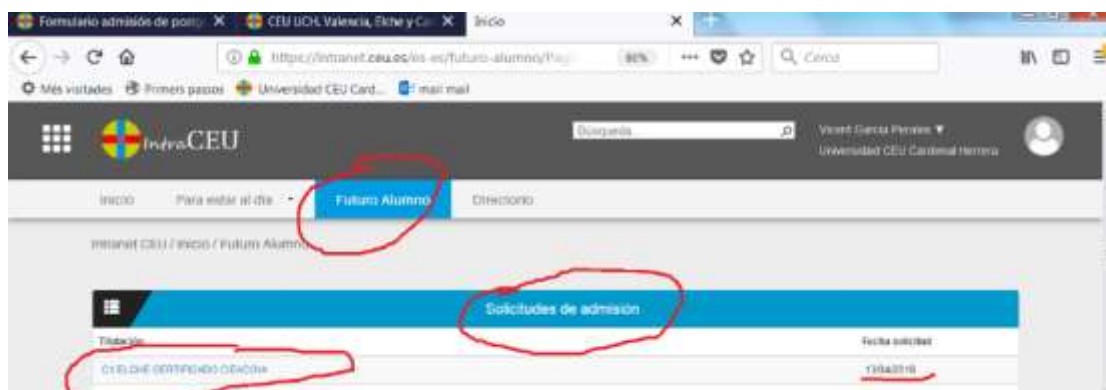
Formulario admisión de posgr X | CEU UCH. Valencia, Elche y Ca X | Inicio X

https://intranet.ceu.es/es-es/futuro-alumno/Pag 80% ··· Buscar

Más visitados Primeros pasos Universidad CEU Card... mail mail

IntraCEU

Búsqueda...

Vicent Garcia Perales ▼
Universidad CEU Cardenal Herrera

Inicio | Para estar al día ▾ | Futuro Alumno | Directorio

Intranet CEU / Inicio / Futuro Alumno

Solicitudes de admisión

| Titulación | Fecha solicitud |
|---|---|
| C1 ELCHE CERTIFICADO DEACDVA | 13/04/2018 |